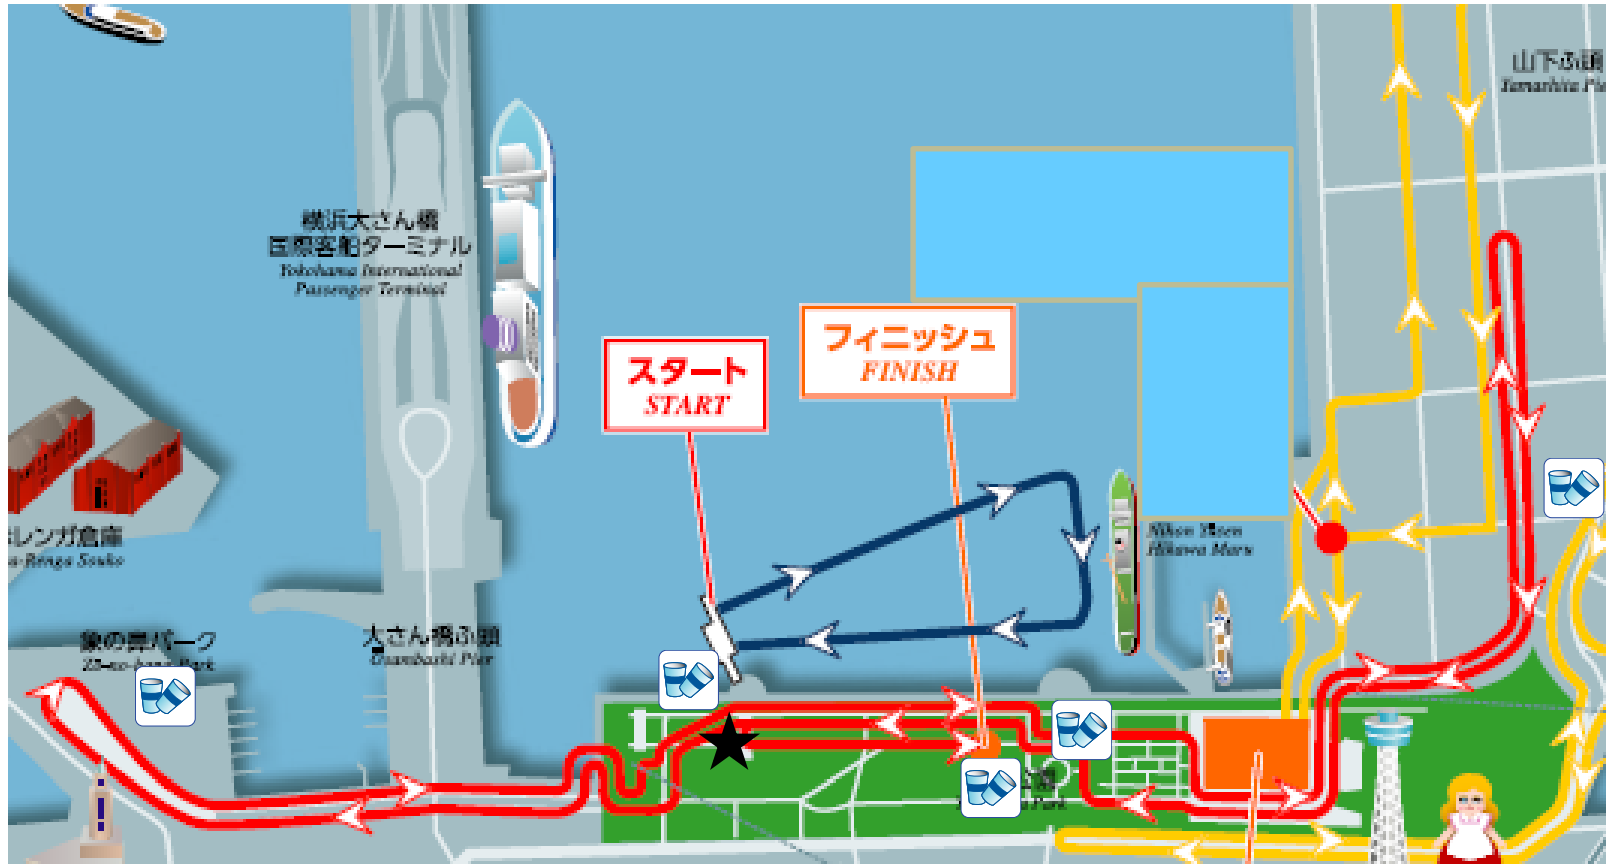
山下ふ頭
Yamashita Pie

横浜大さん橋
国際客船ターミナル
Yokohama International
Passenger Terminal

赤レンガ倉庫
a-Renga Souko

スタート
START

フィニッシュ
FINISH

Nihon Yusen
Hikawa Maru

象の鼻パーク
Zo-no-hana Park

大さん橋ふ頭
Osanbashi Pier

公園
a Park